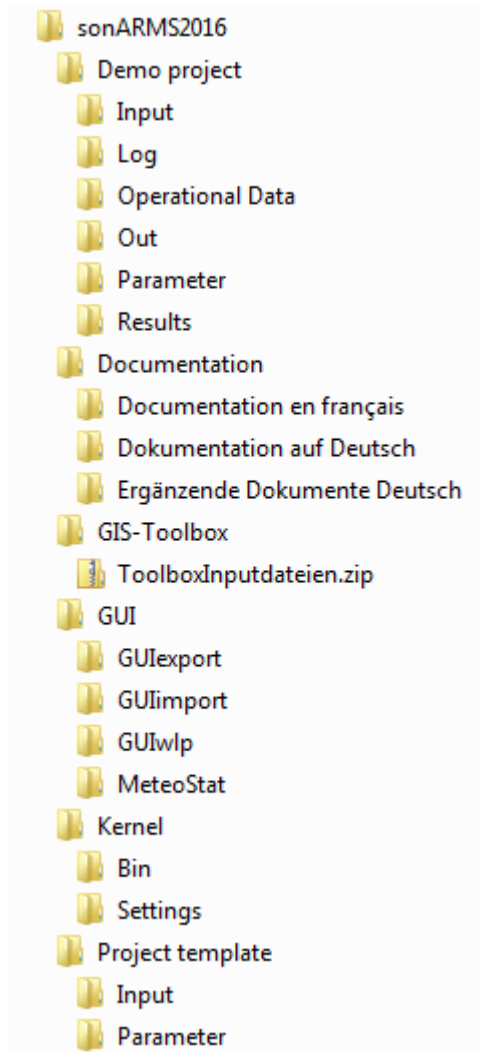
sonARMS2016
Demo project
Input
Log
Operational Data
Out
Parameter
Results
Documentation
Documentation en français
Dokumentation auf Deutsch
Ergänzende Dokumente Deutsch
GIS-Toolbox
ToolboxInputdateien.zip
GUI
GUIexport
GUIimport
GUIwlp
MeteoStat
Kernel
Bin
Settings
Project template
Input
Parameter